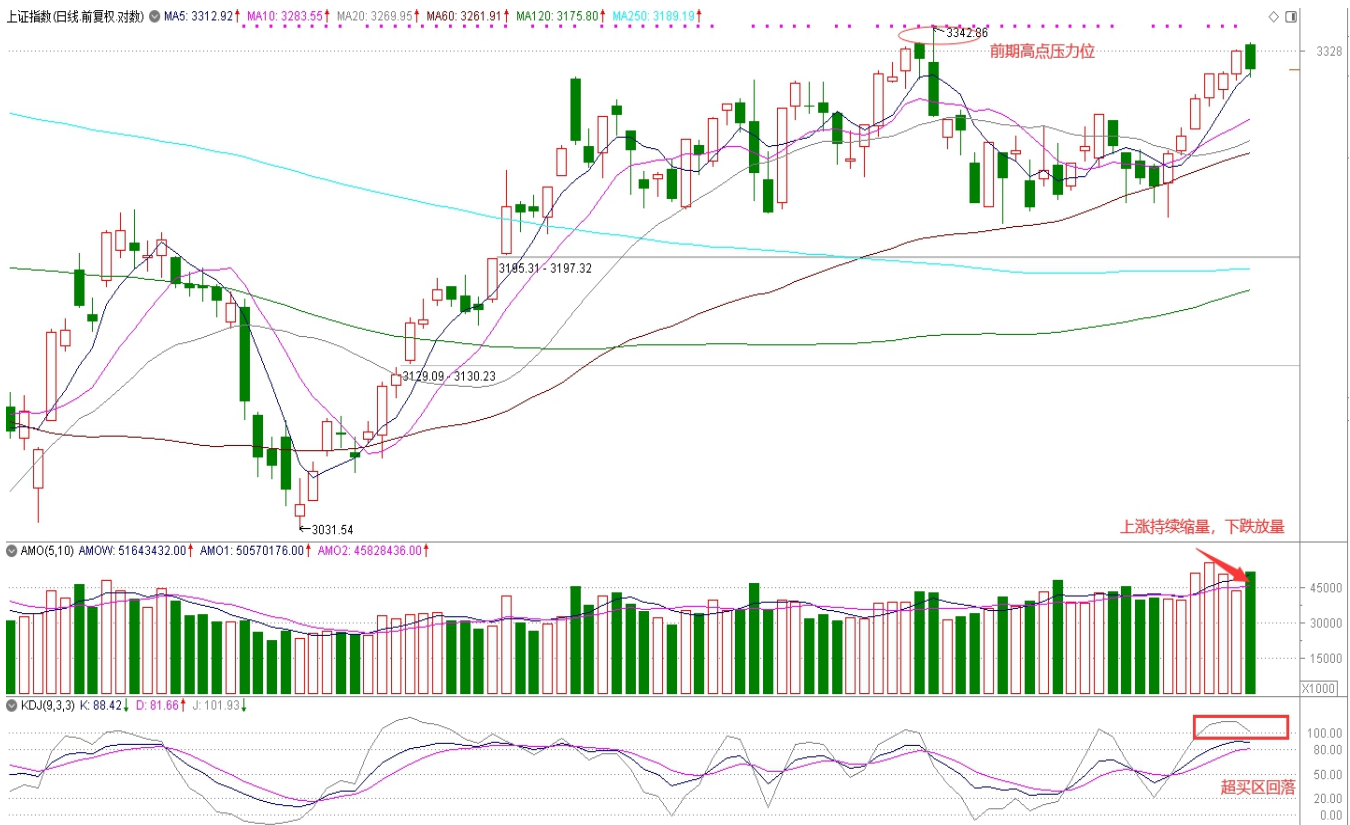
上证指数(日线 前复权 对数) MA5: 3312.92↑ MA10: 3283.55↑ MA20: 3269.95↑ MA60: 3261.91↑ MA120: 3175.80↑ MA250: 3189.19↑

3342.86
前期高点压力位
3328
3195.31 - 3197.32
3129.09 - 3130.23
3031.54
上涨持续缩量，下跌放量

AMO(5,10) AMOW: 51643432.00↑ AMO1: 50570176.00↑ AMO2: 45828436.00↑
45000
30000
15000
X1000

KDJ(9,3,3) K: 88.42↓ D: 81.66↑ J: 101.93↓
100.00
80.00
50.00
20.00
0.00
超买区回落